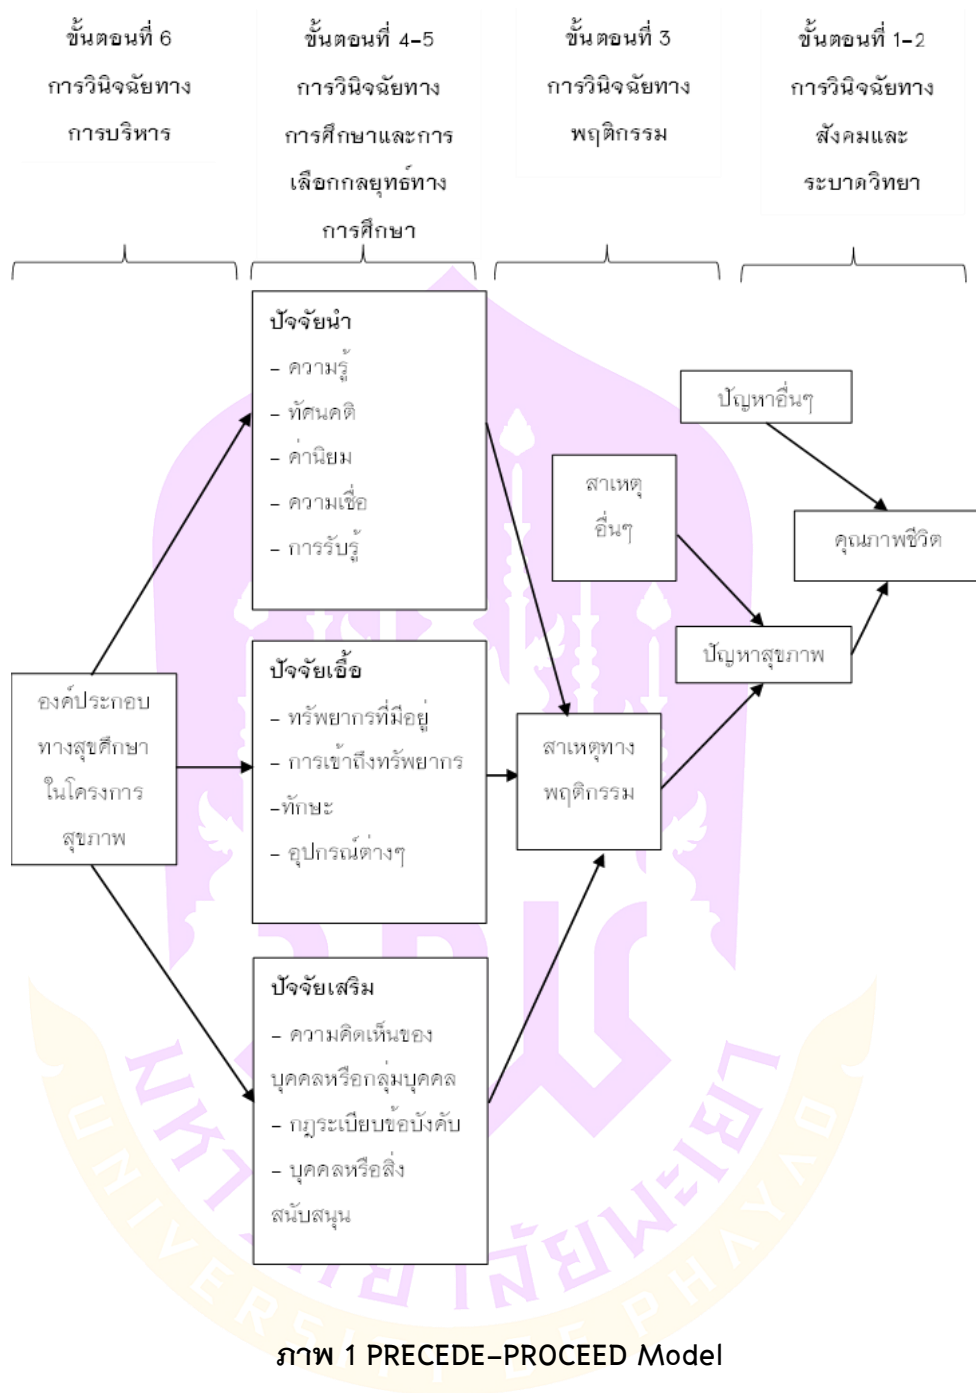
ขั้นตอนที่ 6
การวินิจฉัยทางการบริหาร

ขั้นตอนที่ 4-5
การวินิจฉัยทางการศึกษาและการเลือกกลยุทธ์ทางการศึกษา

ขั้นตอนที่ 3
การวินิจฉัยทางพฤติกรรม

ขั้นตอนที่ 1-2
การวินิจฉัยทางสังคมและระบาดวิทยา

ปัจจัยนำ
- ความรู้
- ทัศนคติ
- ค่านิยม
- ความเชื่อ
- การรับรู้

ปัญหาอื่นๆ

สาเหตุอื่นๆ

คุณภาพชีวิต

ปัญหาสุขภาพ

องค์ประกอบทางสุขศึกษาในโครงการสุขภาพ

ปัจจัยเอื้อ
- ทรัพยากรที่มีอยู่
- การเข้าถึงทรัพยากร
-ทักษะ
- อุปกรณ์ต่างๆ

สาเหตุทางพฤติกรรม

ปัจจัยเสริม
- ความคิดเห็นของบุคคลหรือกลุ่มบุคคล
- กฎระเบียบข้อบังคับ
- บุคคลหรือสิ่งสนับสนุน

มหาวิทยาลัยพะเยา
UNIVERSITY OF PHAYAO

ภาพ 1 PRECEDE-PROCEED Model